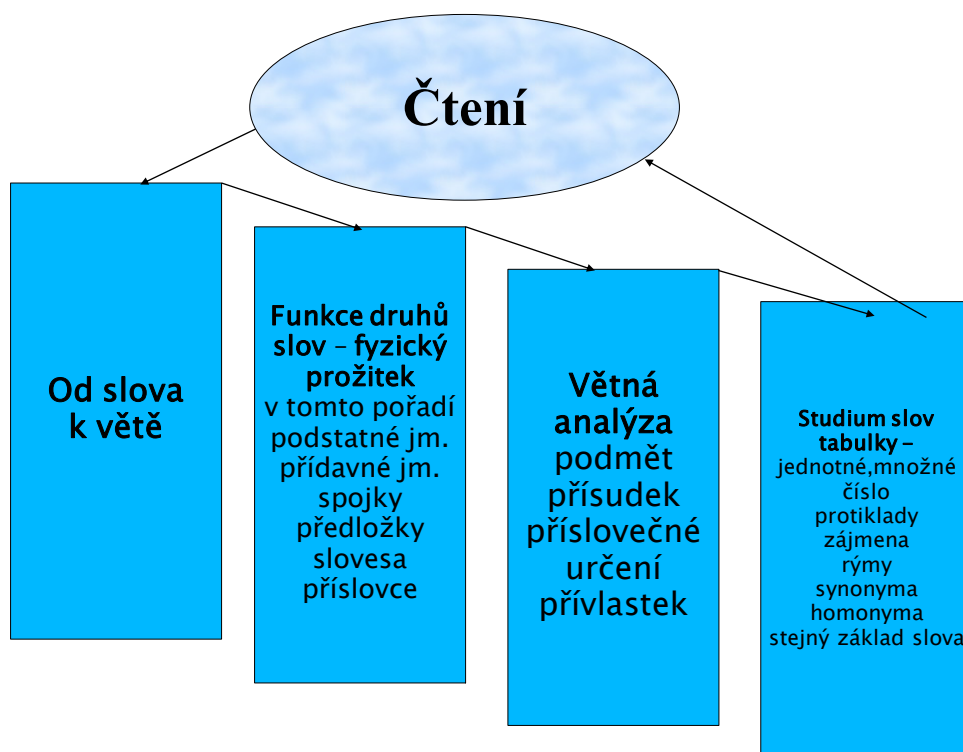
Čtení

Od slova k větě

Funkce druhů slov – fyzický prožitek
v tomto pořadí
podstatné jm.
přídavné jm.
spojky
předložky
slovesa
příslovce

Větná analýza
podmět
přísudek
příslovečné určení
přívlastek

Studium slov tabulky –
jednotné,množné číslo
protiklady
zájmena
rýmy
synonyma
homonyma
stejný základ slova